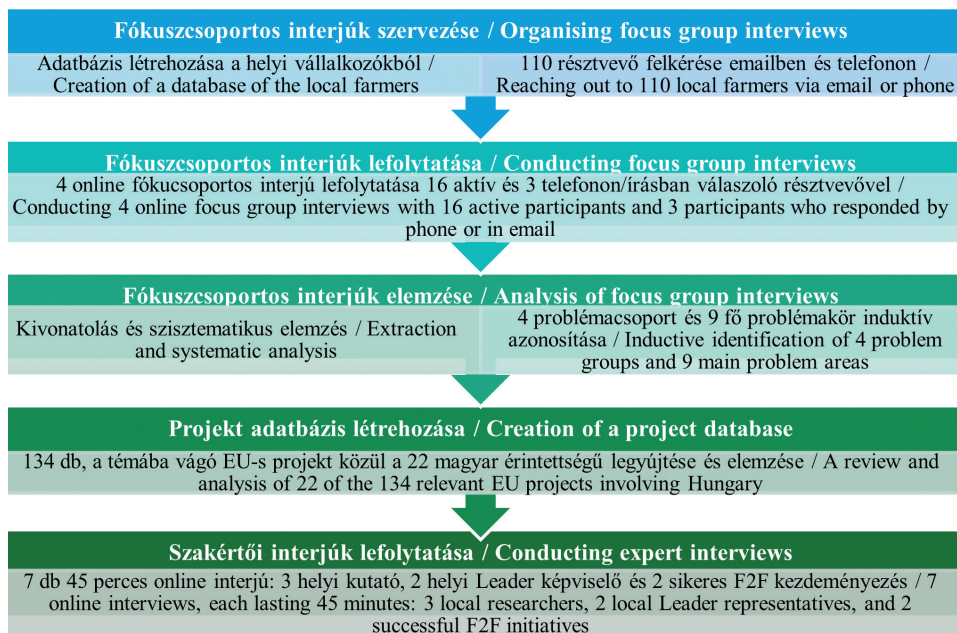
Fókuszcsoportos interjúk szervezése / Organising focus group interviews

Adatbázis létrehozása a helyi vállalkozókból / Creation of a database of the local farmers

110 résztvevő felkérése emailben és telefonon / Reaching out to 110 local farmers via email or phone

Fókuszcsoportos interjúk lefolytatása / Conducting focus group interviews

4 online fókucsoportos interjú lefolytatása 16 aktív és 3 telefonon/írásban válaszoló résztvevővel / Conducting 4 online focus group interviews with 16 active participants and 3 participants who responded by phone or in email

Fókuszcsoportos interjúk elemzése / Analysis of focus group interviews

Kivonatolás és szisztematikus elemzés / Extraction and systematic analysis

4 problémacsoport és 9 fő problémakör induktív azonosítása / Inductive identification of 4 problem groups and 9 main problem areas

Projekt adatbázis létrehozása / Creation of a project database

134 db, a témába vágó EU-s projekt közül a 22 magyar érintettségű legyűjtése és elemzése / A review and analysis of 22 of the 134 relevant EU projects involving Hungary

Szakértői interjúk lefolytatása / Conducting expert interviews

7 db 45 perces online interjú: 3 helyi kutató, 2 helyi Leader képviselő és 2 sikeres F2F kezdeményezés / 7 online interviews, each lasting 45 minutes: 3 local researchers, 2 local Leader representatives, and 2 successful F2F initiatives